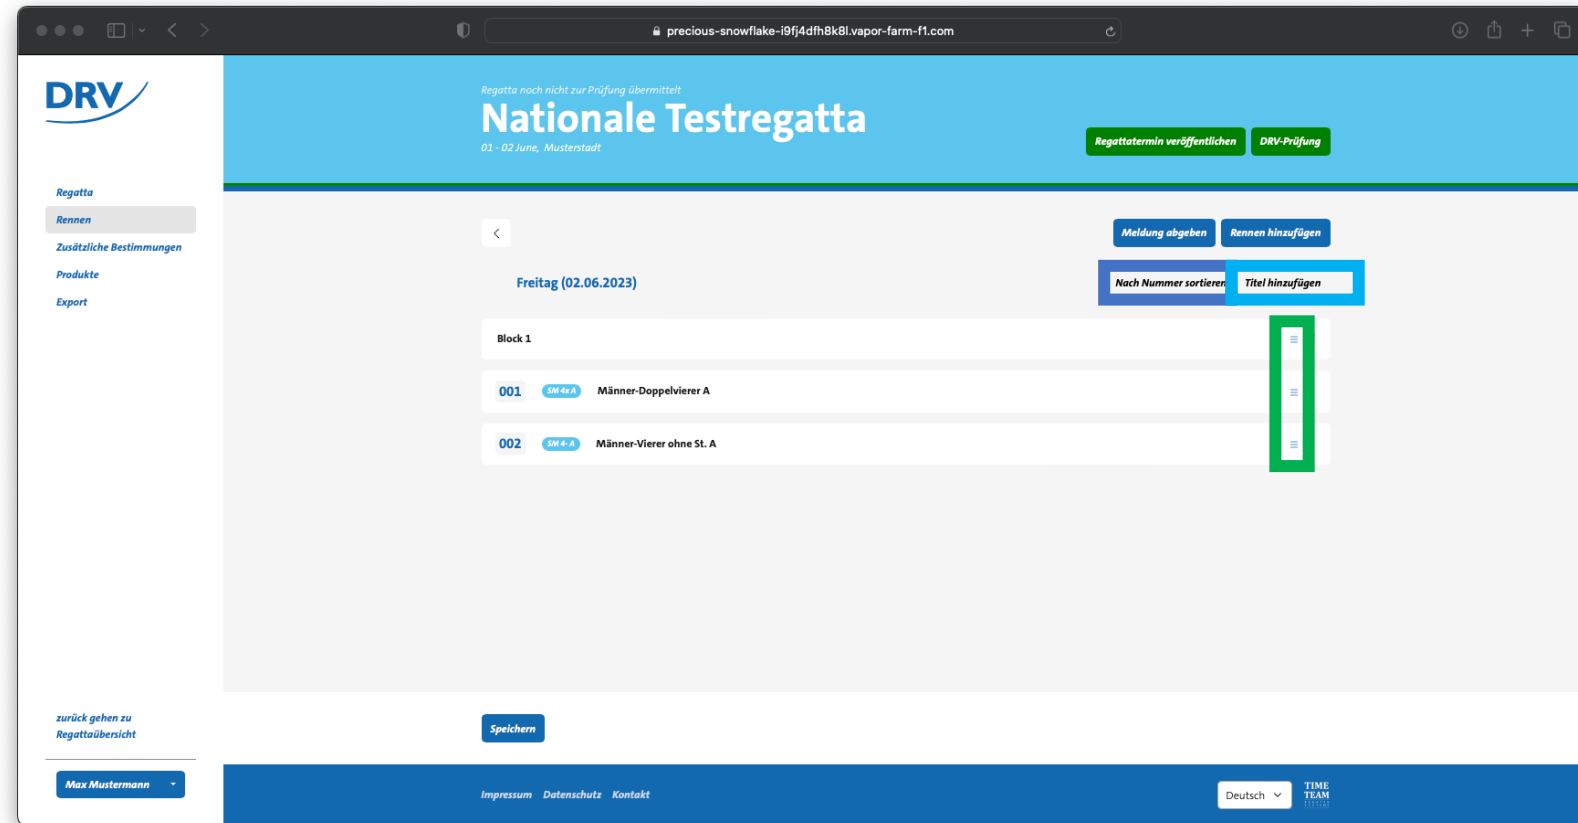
precious-snowflake-i9fj4dfh8k8l.vapor-farm-f1.com

DRV

Regatta
Rennen
Zusätzliche Bestimmungen
Produkte
Export

Regatta noch nicht zur Prüfung übermittelt
Nationale Testregatta
01 - 02 June, Musterstadt

Regattatermin veröffentlichen
DRV-Prüfung

Meldung abgeben
Rennen hinzufügen

Freitag (02.06.2023)

Nach Nummer sortieren
Titel hinzufügen

Block 1

001 SM 4x A Männer-Doppelvierer A

002 SM 4- A Männer-Vierer ohne St. A

zurück gehen zu Regattaübersicht

Max Mustermann

Speichern

Impressum Datenschutz Kontakt

Deutsch

TIME TEAM